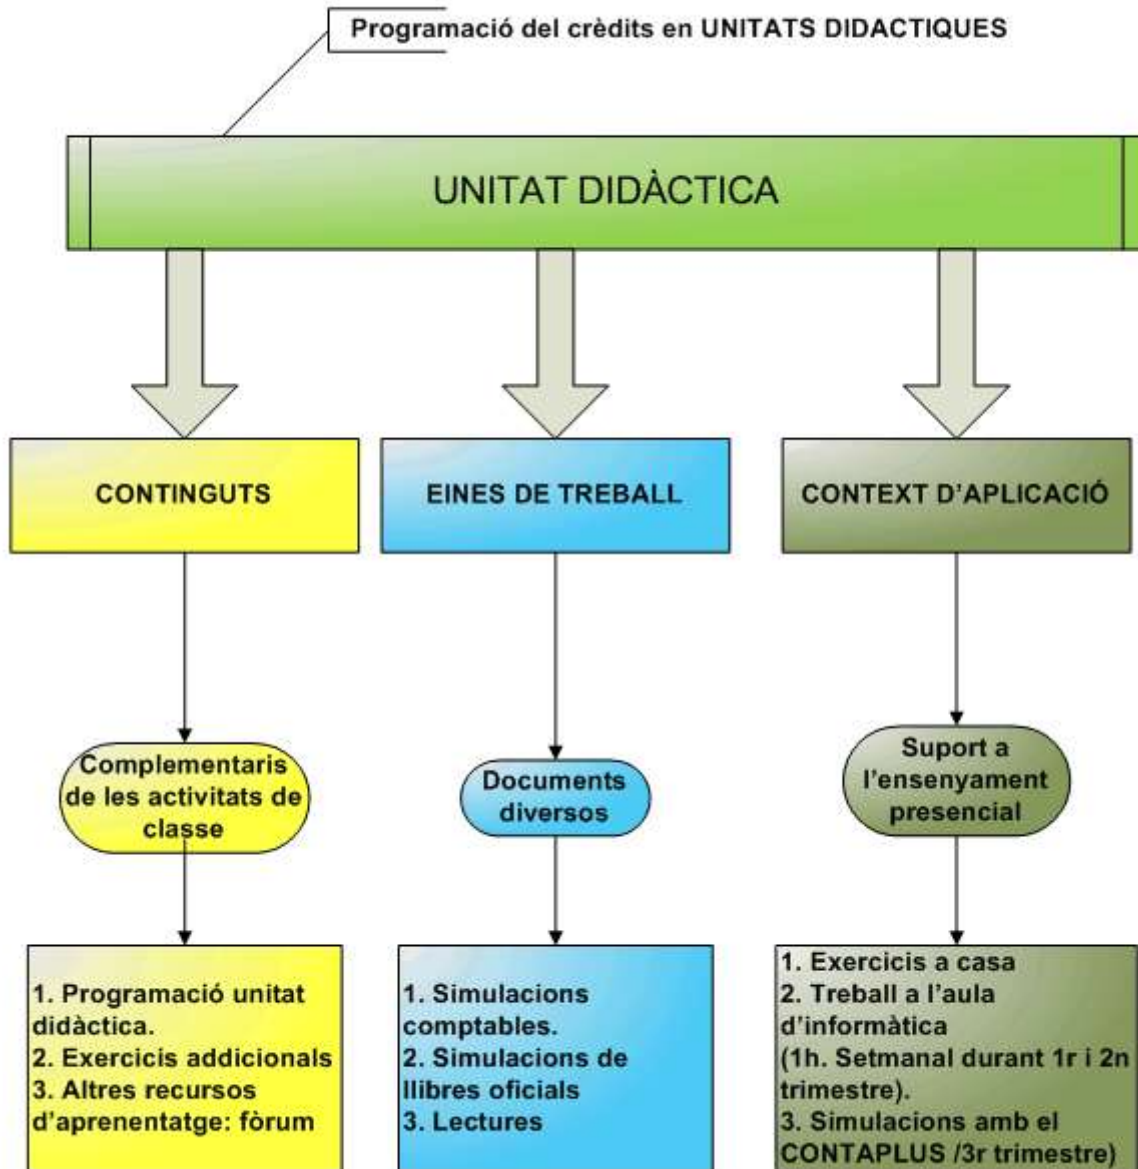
Programació del crèdits en UNITATS DIDACTIQUES

UNITAT DIDÀCTICA

CONTINGUTS

EINES DE TREBALL

CONTEXT D'APLICACIÓ

Complementaris de les activitats de classe

Documents diversos

Suport a l'ensenyament presencial

1. Programació unitat didàctica.
2. Exercicis addicionals
3. Altres recursos d'aprenentatge: fòrum

1. Simulacions comptables.
2. Simulacions de llibres oficials
3. Lectures

1. Exercicis a casa
2. Treball a l'aula d'informàtica
(1h. Setmanal durant 1r i 2n trimestre).
3. Simulacions amb el CONTAPLUS /3r trimestre)